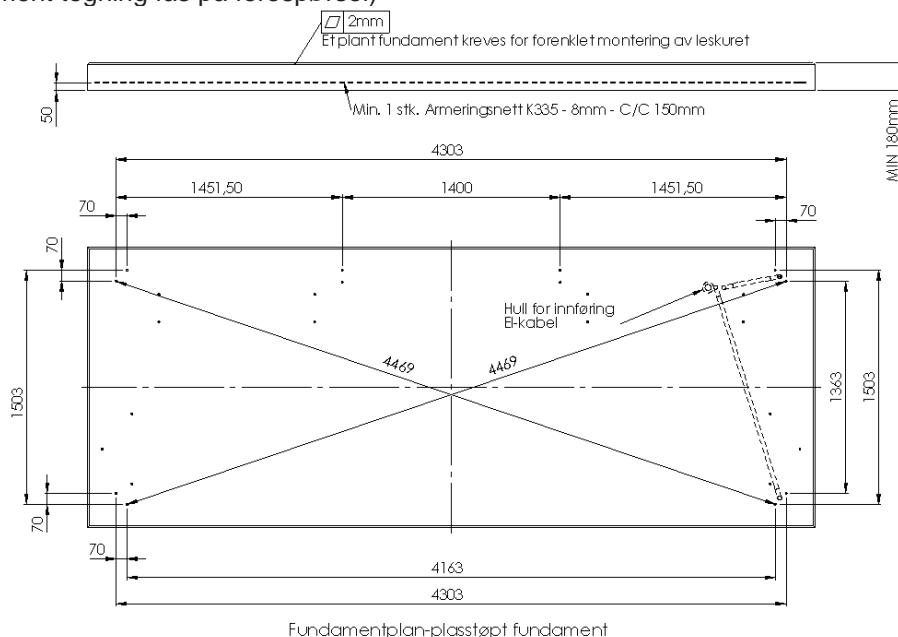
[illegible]

$\square$ 2mm
Et plant fundament kreves for forenklet montering av leskuret

50

Min. 1 stk. Armeringsnett K335 - 8mm - C/C 150mm

MIN 180mm

4303

1451,50

1400

1451,50

70

70

70

Hull for innføring El-kabel

4469

4469

1503

1363

1503

70

70

4163

4303

Fundamentplan-plasstøpt fundament